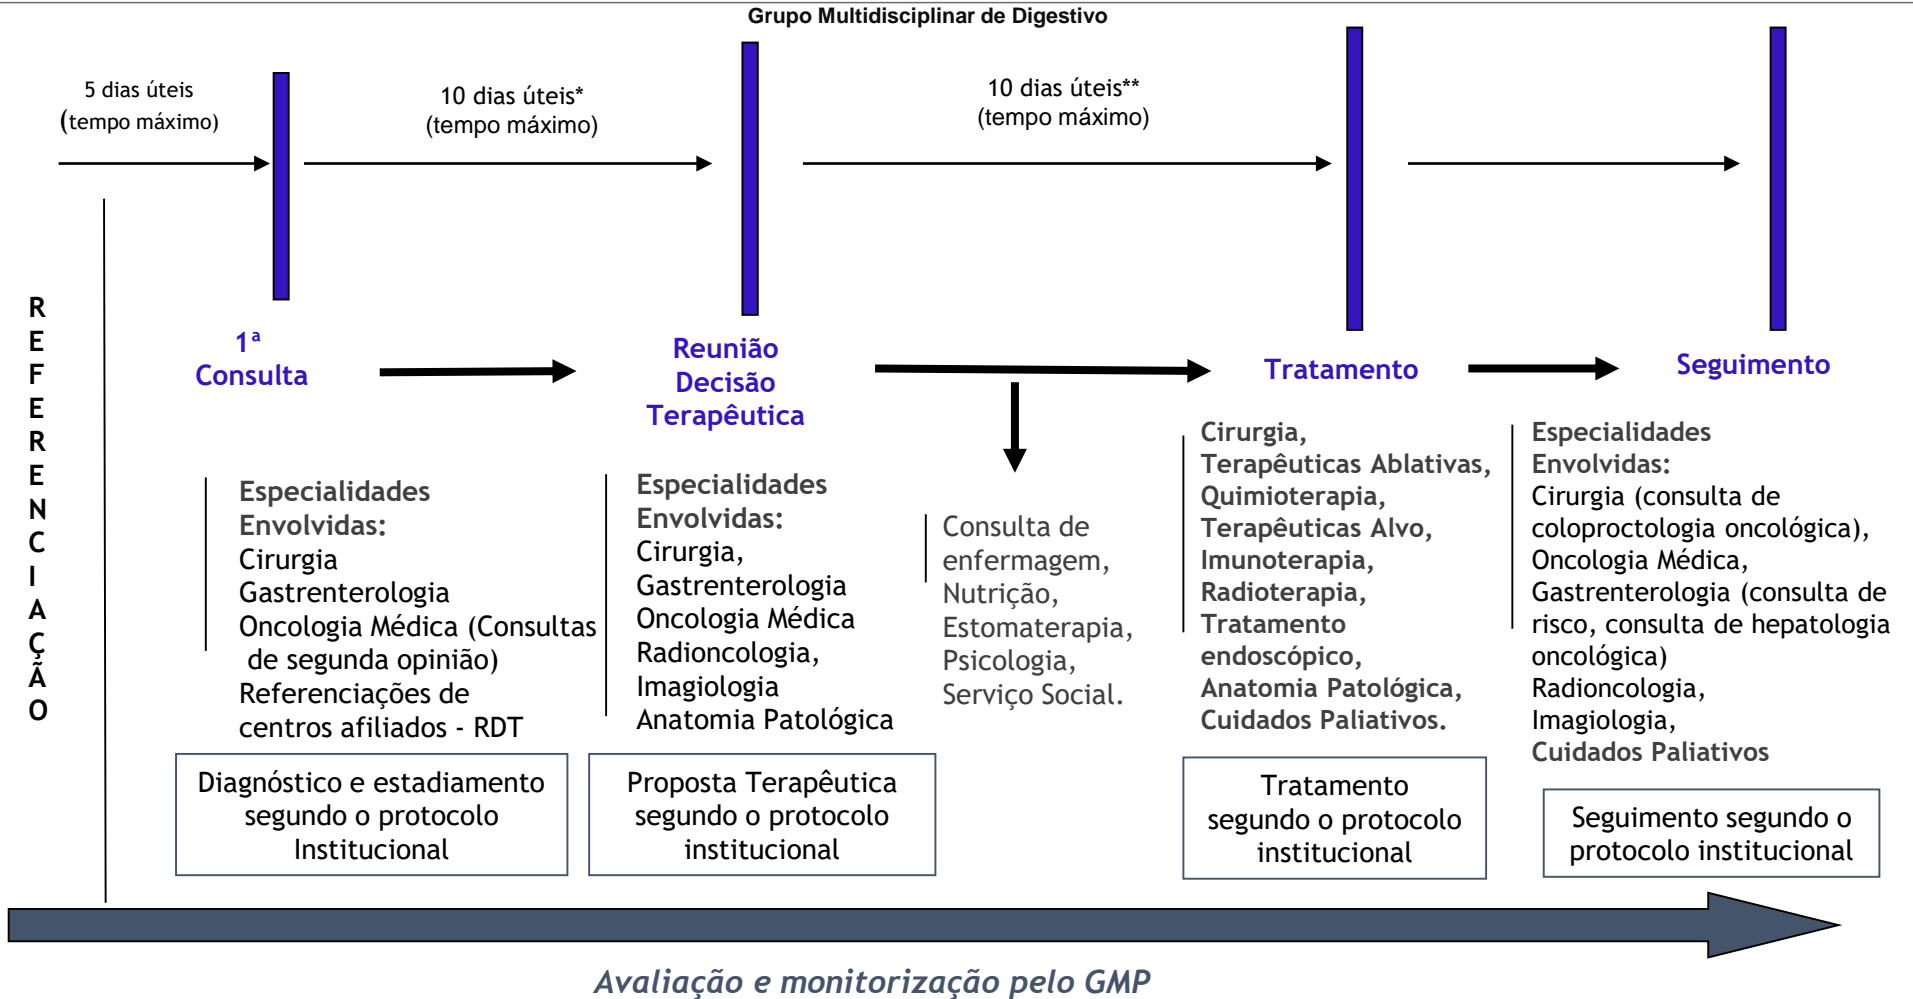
Grupo Multidisciplinar de Digestivo

5 dias úteis (tempo máximo)

10 dias úteis* (tempo máximo)

10 dias úteis** (tempo máximo)

R E F E R E N C I A Ç Ã O

1ª Consulta

Reunião Decisão Terapêutica

Tratamento

Seguimento

Especialidades Envolvidas:
Cirurgia
Gastrenterologia
Oncologia Médica (Consultas de segunda opinião)
Referenciações de centros afiliados - RDT

Especialidades Envolvidas:
Cirurgia,
Gastrenterologia
Oncologia Médica
Radioncologia,
Imagiologia
Anatomia Patológica

Consulta de enfermagem,
Nutrição,
Estomaterapia,
Psicologia,
Serviço Social.

Cirurgia,
Terapêuticas Ablativas,
Quimioterapia,
Terapêuticas Alvo,
Imunoterapia,
Radioterapia,
Tratamento endoscópico,
Anatomia Patológica,
Cuidados Paliativos.

Especialidades Envolvidas:
Cirurgia (consulta de coloproctologia oncológica),
Oncologia Médica,
Gastrenterologia (consulta de risco, consulta de hepatologia oncológica)
Radioncologia,
Imagiologia,
Cuidados Paliativos

Diagnóstico e estadiamento segundo o protocolo Institucional

Proposta Terapêutica segundo o protocolo institucional

Tratamento segundo o protocolo institucional

Seguimento segundo o protocolo institucional

Avaliação e monitorização pelo GMP